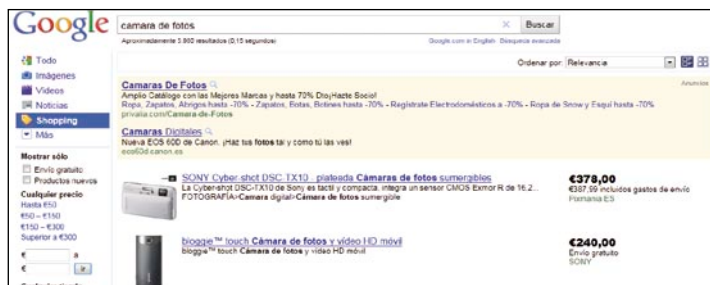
Google camara de fotos × Buscar

Aproximadamente 3.860 resultados (0,15 segundos) Google.com in English Búsqueda avanzada

Todo
Imágenes
Videos
Noticias
Shopping
Más

Mostrar sólo
Envío gratuito
Productos nuevos
Cualquier precio
Hasta €50
€50 – €150
€150 – €300
Superior a €300
€ a
€

Ordenar por: Relevancia

Anuncios
Camaras De Fotos
Amplio Catálogo con las Mejores Marcas y hasta 70% Dto¡Hazte Socio!
Ropa, Zapatos, Abrigos hasta -70% - Zapatos, Botas, Botines hasta -70% - Regístrate Electrodomésticos a -70% - Ropa de Snow y Esquí hasta -70%
privalia.com/Camara-de-Fotos

Camaras Digitales
Nueva EOS 60D de Canon. ¡Haz tus fotos tal y como tú las ves!
eos60d.canon.es

SONY Cyber-shot DSC-TX10 - plateada Cámaras de fotos sumergibles
La Cyber-shot DSC-TX10 de Sony es táctil y compacta, integra un sensor CMOS Exmor R de 16.2...
FOTOGRAFÍA>Cámara digital>Cámara de fotos sumergible
€378,00
€387,99 incluidos gastos de envío
Fixmania ES

bloggie™ touch Cámara de fotos y vídeo HD móvil
bloggie™ touch Cámara de fotos y vídeo HD móvil
€240,00
Envío gratuito
SONY